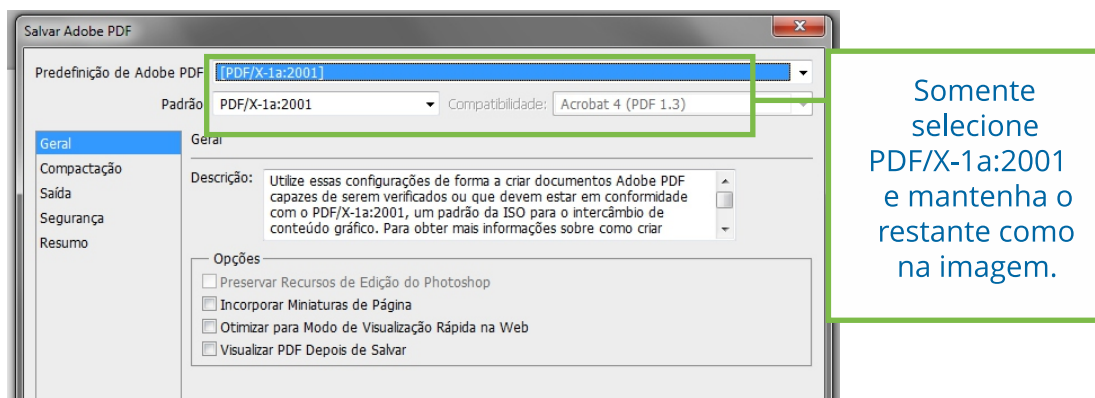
Salvar Adobe PDF

Predefinição de Adobe PDF: [PDF/X-1a:2001]

Padrão: PDF/X-1a:2001 Compatibilidade: Acrobat 4 (PDF 1.3)

Geral
Compactação
Saída
Segurança
Resumo

Geral

Descrição: Utilize essas configurações de forma a criar documentos Adobe PDF capazes de serem verificados ou que devem estar em conformidade com o PDF/X-1a:2001, um padrão da ISO para o intercâmbio de conteúdo gráfico. Para obter mais informações sobre como criar

Opções
Preservar Recursos de Edição do Photoshop
Incorporar Miniaturas de Página
Otimizar para Modo de Visualização Rápida na Web
Visualizar PDF Depois de Salvar

Somente selecione PDF/X-1a:2001 e mantenha o restante como na imagem.